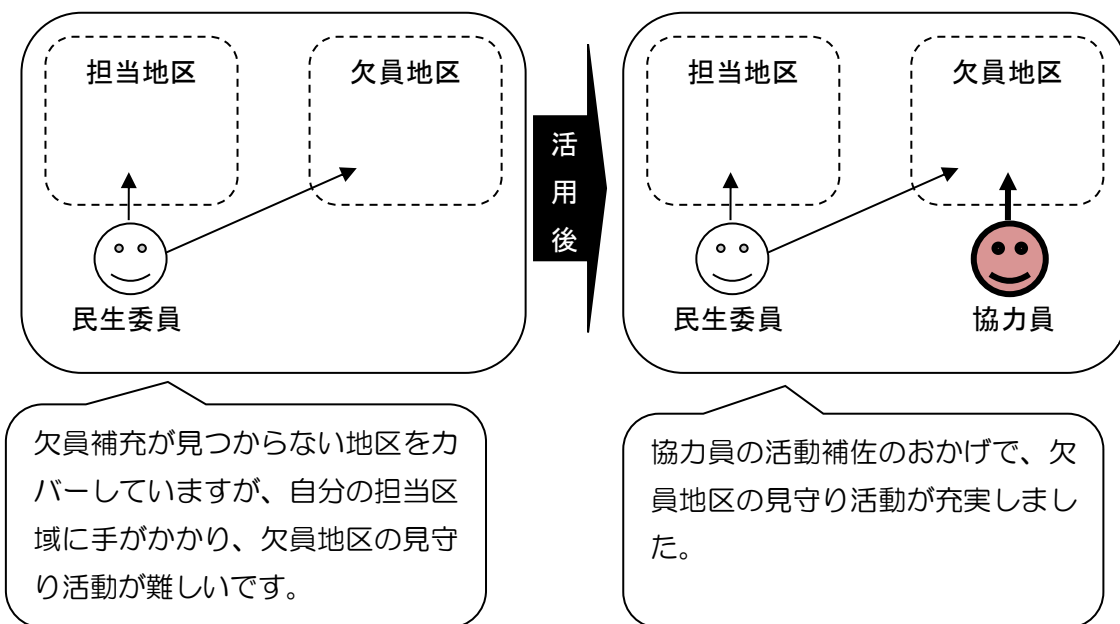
担当地区

欠員地区

民生委員

活用後

担当地区

欠員地区

民生委員

協力員

欠員補充が見つからない地区をカバーしていますが、自分の担当区域に手がかかり、欠員地区の見守り活動が難しいです。

協力員の活動補佐のおかげで、欠員地区の見守り活動が充実しました。